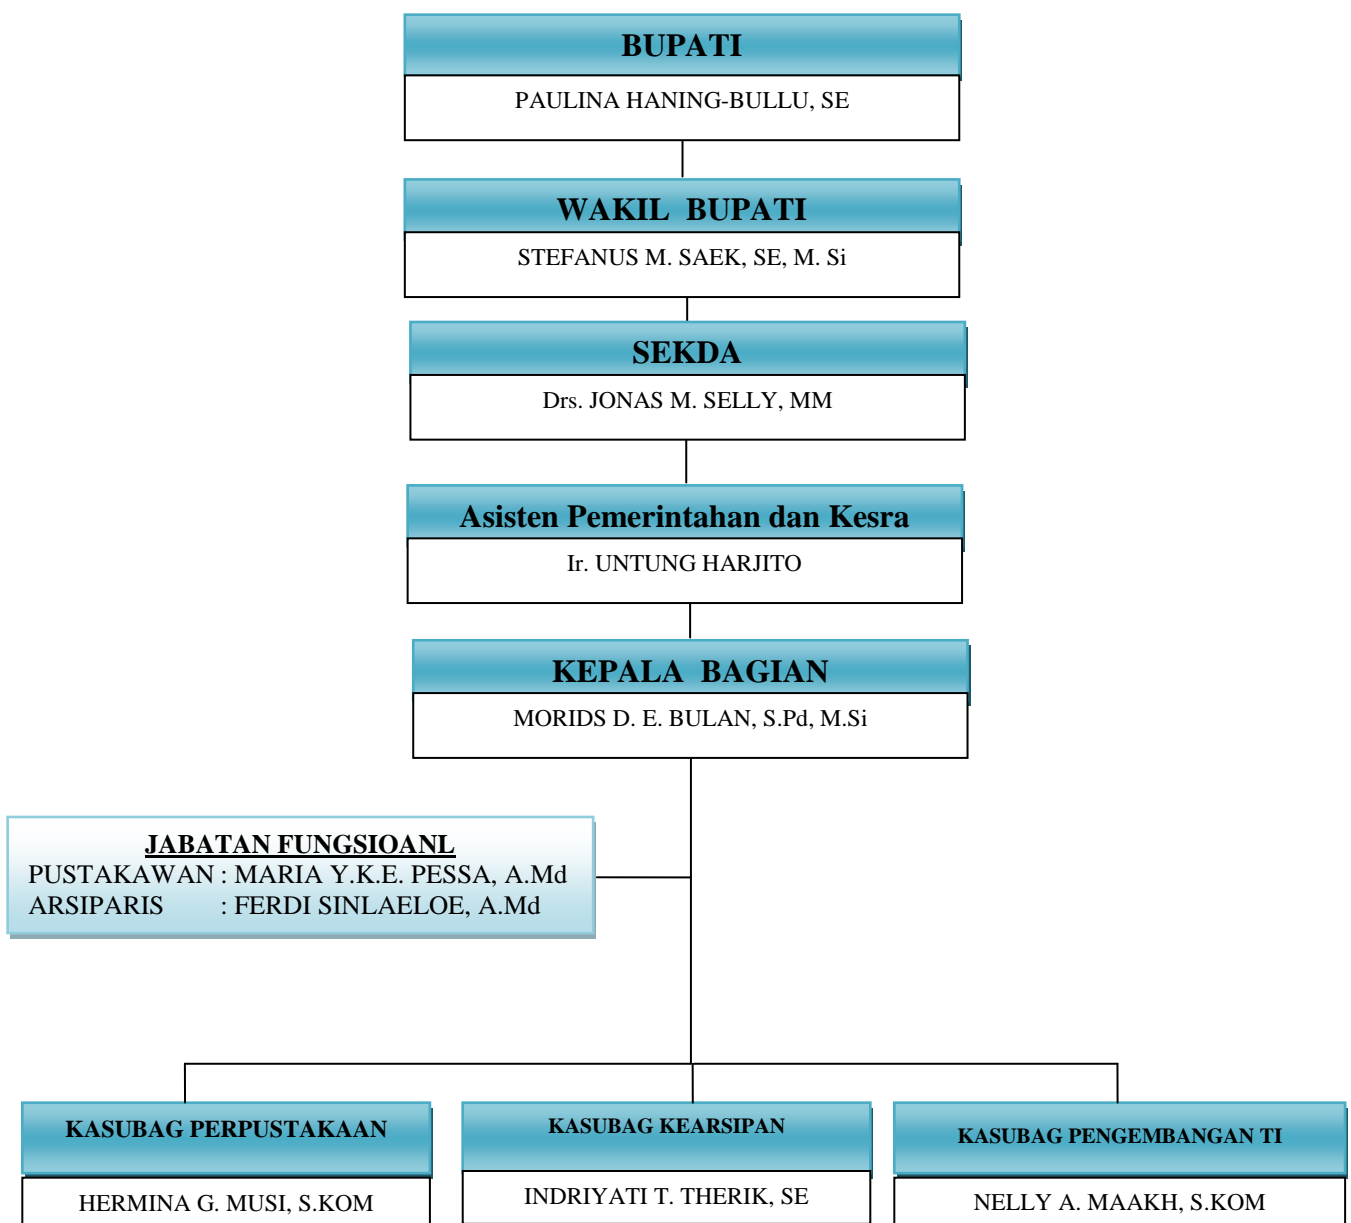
BUPATI

PAULINA HANING-BULLU, SE

WAKIL BUPATI

STEFANUS M. SAEK, SE, M. Si

SEKDA

Drs. JONAS M. SELLY, MM

Asisten Pemerintahan dan Kesra

Ir. UNTUNG HARJITO

KEPALA BAGIAN

MORIDS D. E. BULAN, S.Pd, M.Si

JABATAN FUNGSIOANL
PUSTAKAWAN : MARIA Y.K.E. PESSA, A.Md
ARSIPARIS : FERDI SINLAELOE, A.Md

KASUBAG PERPUSTAKAAN

HERMINA G. MUSI, S.KOM

KASUBAG KEARSIPAN

INDRIYATI T. THERIK, SE

KASUBAG PENGEMBANGAN TI

NELLY A. MAAKH, S.KOM